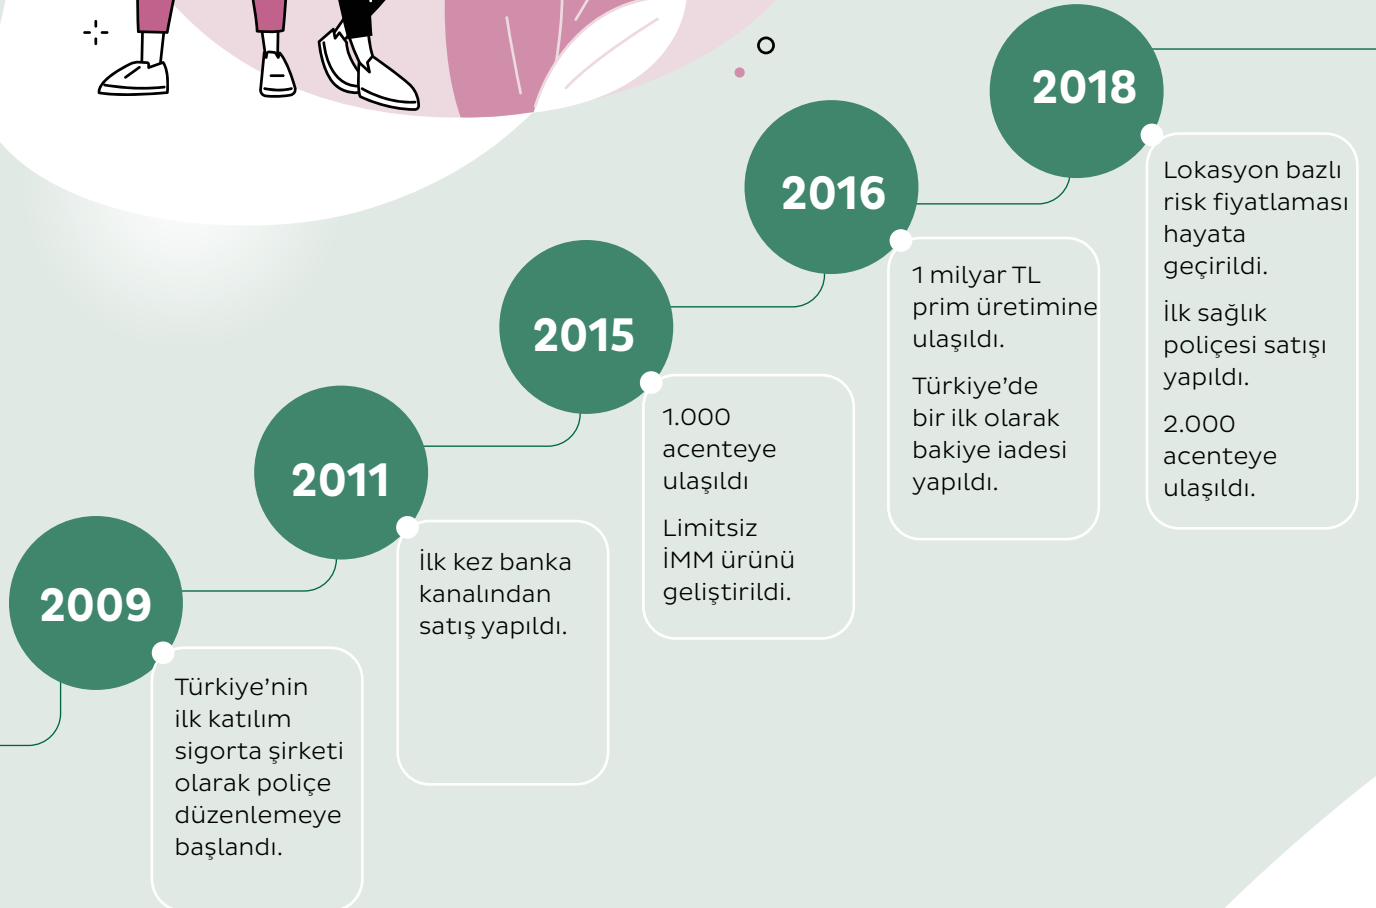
2009

Türkiye'nin ilk katılım sigorta şirketi olarak poliçe düzenlemeye başlandı.

2011

İlk kez banka kanalından satış yapıldı.

2015

1.000 acenteye ulaşıldı

Limitsiz İMM ürünü geliştirildi.

2016

1 milyar TL prim üretimine ulaşıldı.

Türkiye'de bir ilk olarak bakiye iadesi yapıldı.

2018

Lokasyon bazlı risk fiyatlaması hayata geçirildi.

İlk sağlık poliçesi satışı yapıldı.

2.000 acenteye ulaşıldı.